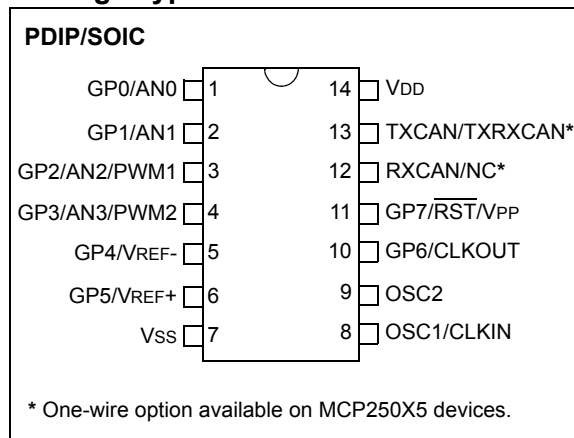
PDIP/SOIC

GP0/AN0 1
GP1/AN1 2
GP2/AN2/PWM1 3
GP3/AN3/PWM2 4
GP4/VREF- 5
GP5/VREF+ 6
VSS 7

14 VDD
13 TXCAN/TXRXCAN*
12 RXCAN/NC*
11 GP7/$\overline{RST}$/VPP
10 GP6/CLKOUT
9 OSC2
8 OSC1/CLKIN

* One-wire option available on MCP250X5 devices.